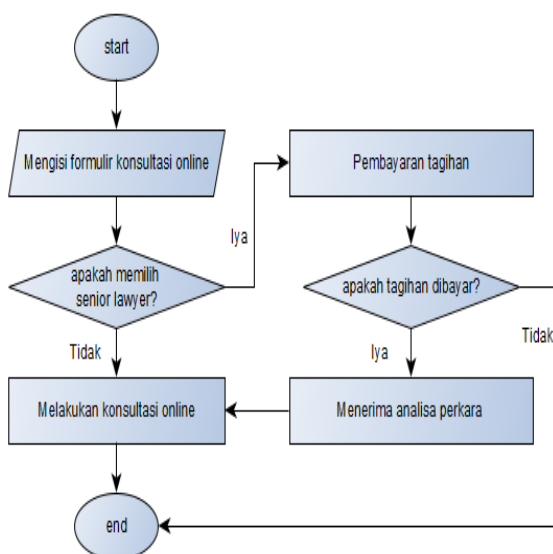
start

Mengisi formulir konsultasi online

Iya

Pembayaran tagihan

apakah memilih senior lawyer?

apakah tagihan dibayar?

Tidak

Tidak

Iya

Melakukan konsultasi online

Menerima analisa perkara

end